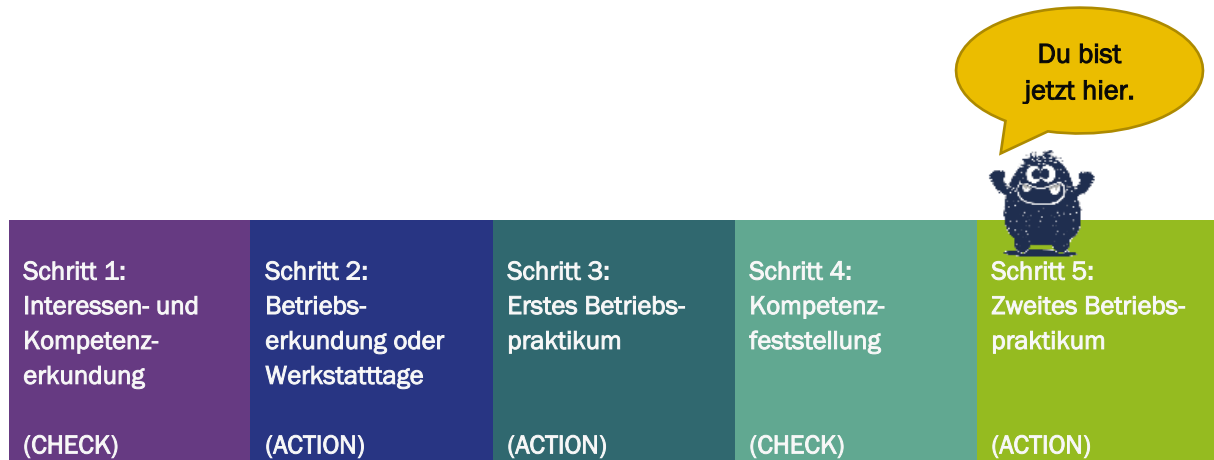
Du bist jetzt hier.

Schritt 1: Interessen- und Kompetenzerkundung

(CHECK)

Schritt 2: Betriebserkundung oder Werkstatttage

(ACTION)

Schritt 3: Erstes Betriebspraktikum

(ACTION)

Schritt 4: Kompetenzfeststellung

(CHECK)

Schritt 5: Zweites Betriebspraktikum

(ACTION)